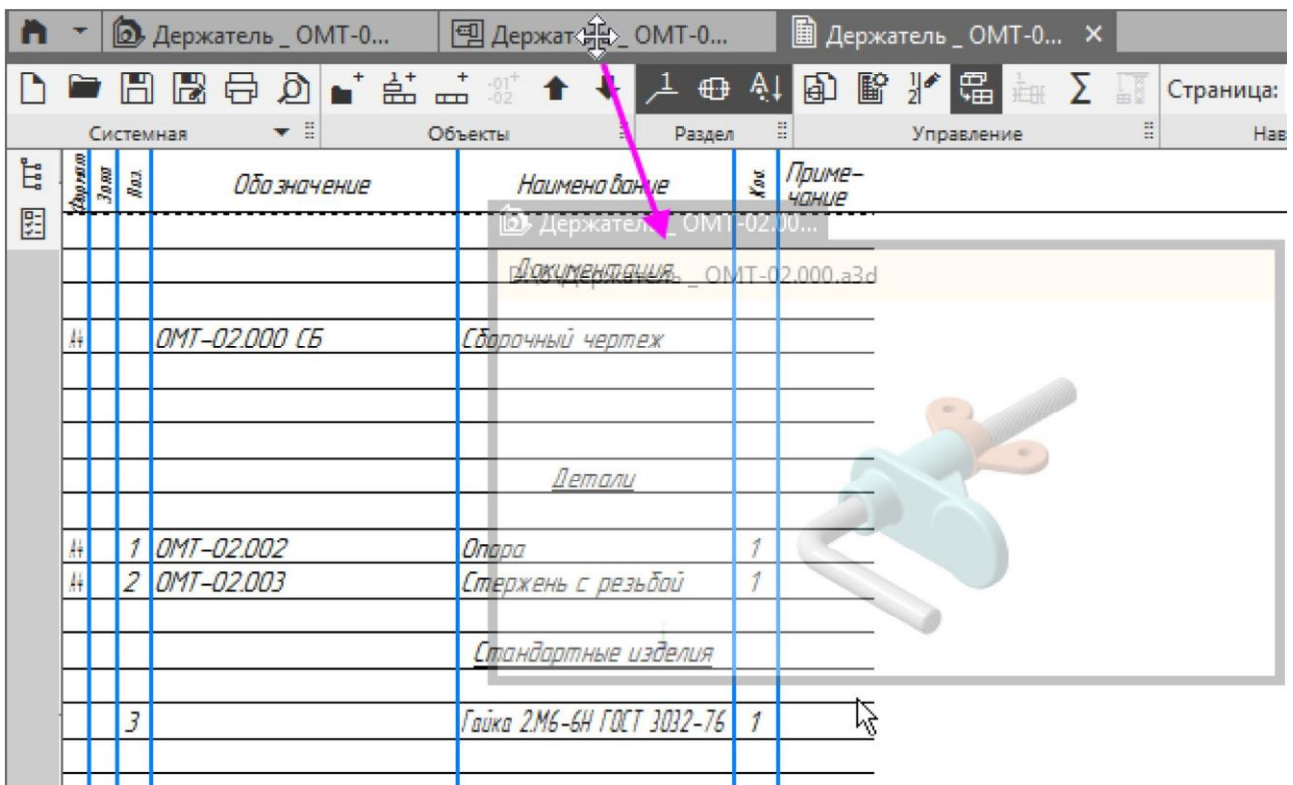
Держатель _ ОМТ-0... Держат _ ОМТ-0... Держатель _ ОМТ-0... ×

Страница:

Системная Объекты Раздел Управление Нав

| Формат | Зона | Поз. | Обозначение | Наименование | Кол. | Приме-чание |
|---|---|---|---|---|---|---|
| | | | | Документация | | |
| А4 | | | ОМТ-02.000 СБ | Сборочный чертеж | | |
| | | | | Детали | | |
| А4 | | 1 | ОМТ-02.002 | Опора | 1 | |
| А4 | | 2 | ОМТ-02.003 | Стержень с резьбой | 1 | |
| | | | | Стандартные изделия | | |
| | | 3 | | Гайка 2М6-6Н ГОСТ 3032-76 | 1 | |

Держатель _ ОМТ-02.00...

Держатель _ ОМТ-02.000.a3d